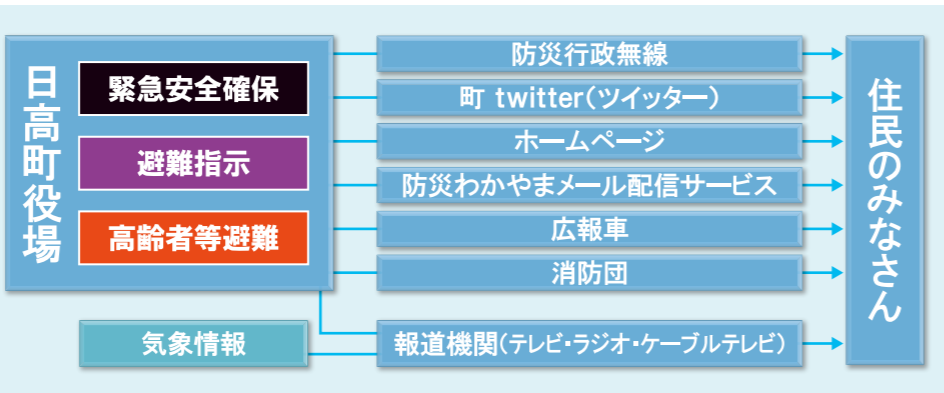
日高町役場

緊急安全確保

避難指示

高齢者等避難

気象情報

防災行政無線

町 twitter(ツイッター)

ホームページ

防災わかやまメール配信サービス

広報車

消防団

報道機関(テレビ・ラジオ・ケーブルテレビ)

住民のみなさん